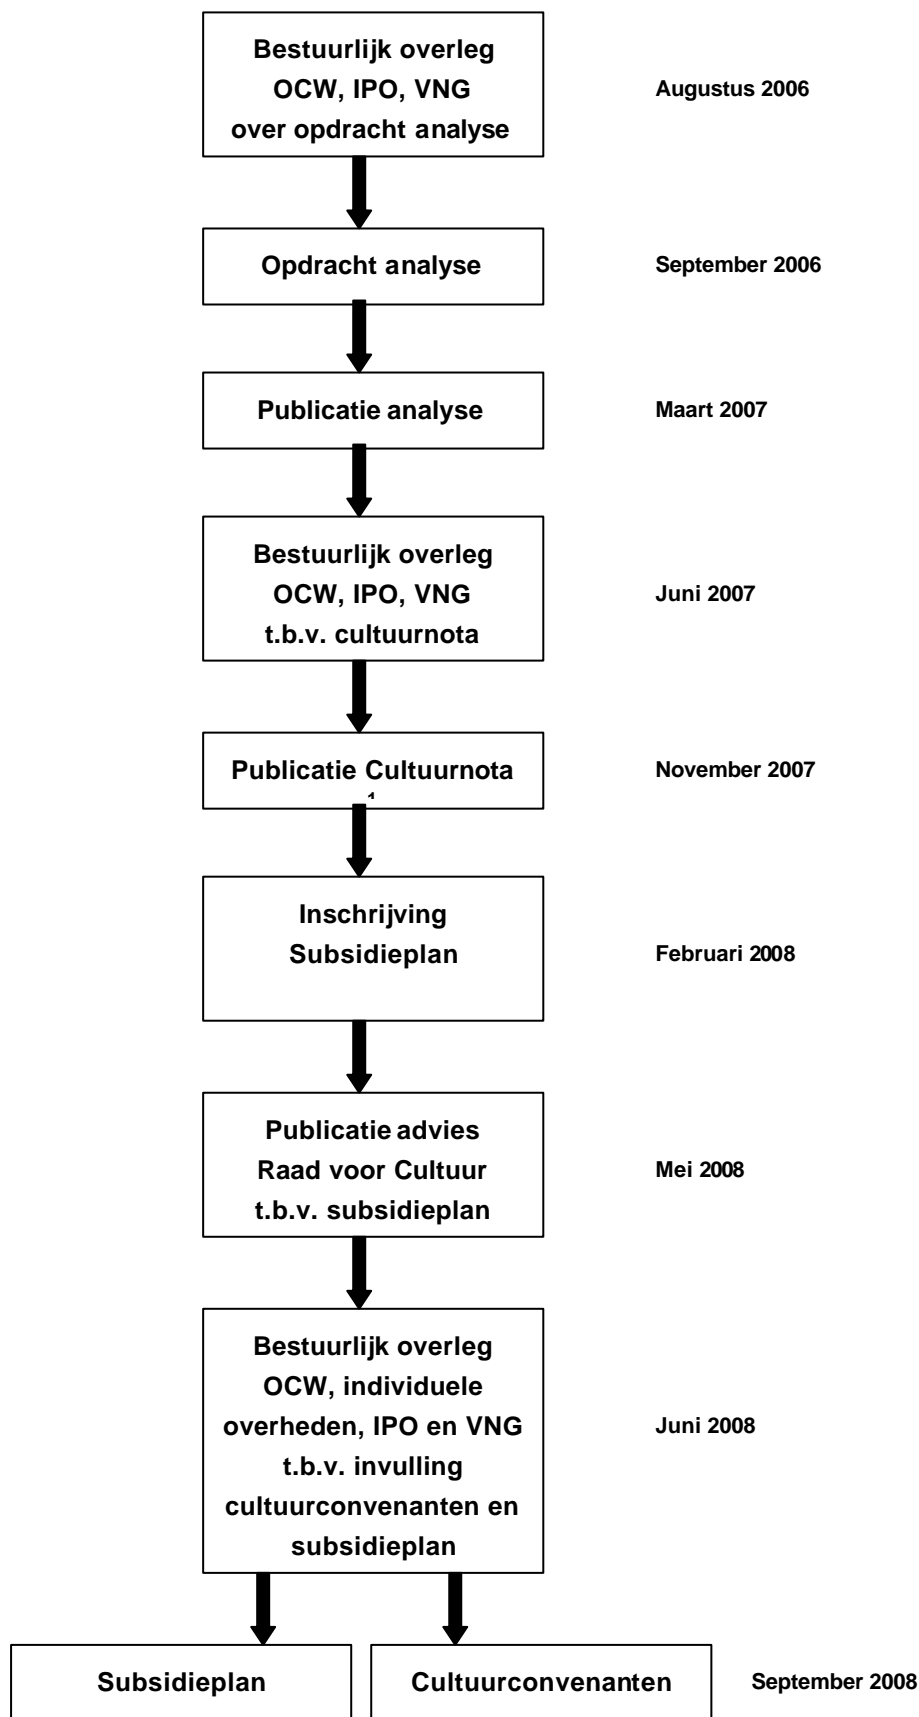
Bestuurlijk overleg OCW, IPO, VNG over opdracht analyse

Augustus 2006

Opdracht analyse

September 2006

Publicatie analyse

Maart 2007

Bestuurlijk overleg OCW, IPO, VNG t.b.v. cultuurnota

Juni 2007

Publicatie Cultuurnota

1

November 2007

Inschrijving Subsidieplan

Februari 2008

Publicatie advies Raad voor Cultuur t.b.v. subsidieplan

Mei 2008

Bestuurlijk overleg OCW, individuele overheden, IPO en VNG t.b.v. invulling cultuurconvenanten en subsidieplan

Juni 2008

Subsidieplan

Cultuurconvenanten

September 2008